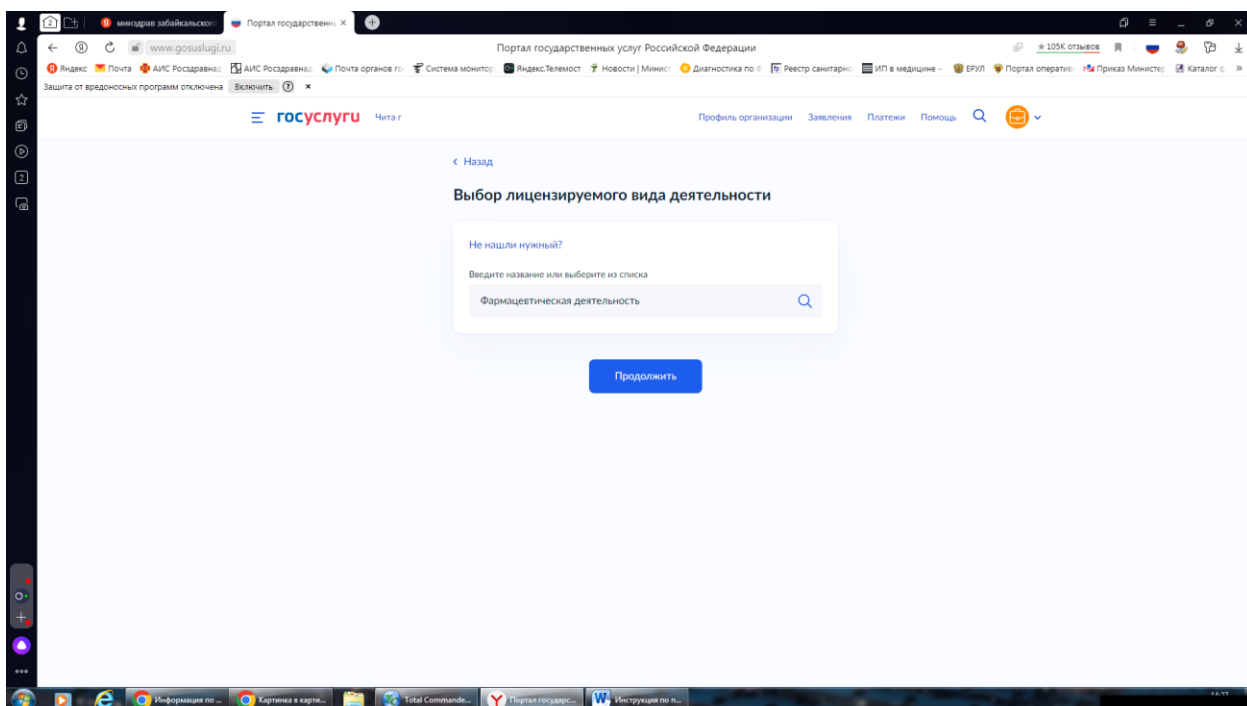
2 минздрав забайкальского Портал государственн ×

www.gosuslugi.ru Портал государственных услуг Российской Федерации ★105K отзывов

Яндекс Почта АИС Росздравнад АИС Росздравнад Почта органов го Система монитор Яндекс.Телемост Новости | Минист Диагностика по ф Реестр санитарно ИП в медицине – ЕРУЛ Портал оператив Приказ Министер Каталог »

Защита от вредоносных программ отключена Включить ? ×

госуслуги Чита г

Профиль организации Заявления Платежи Помощь

‹ Назад

Выбор лицензируемого вида деятельности

Не нашли нужный?

Введите название или выберите из списка

Фармацевтическая деятельность

Продолжить

Информация по ... Картинка в карти... Total Commande... Портал государс... Инструкция по п...